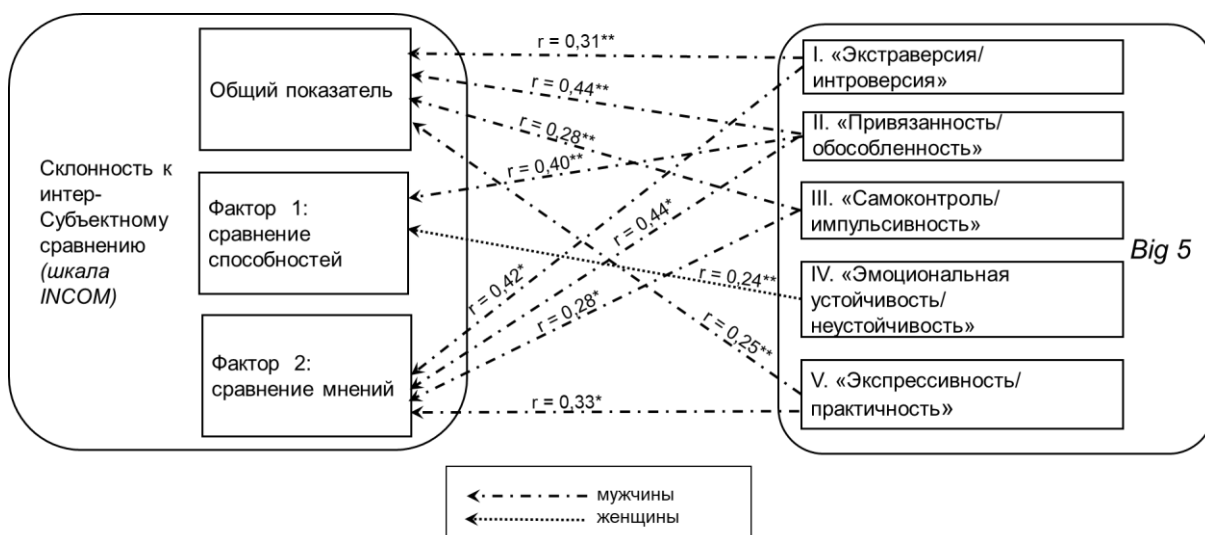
Склонность к интер-Субъектному сравнению *(шкала INCOM)*

Общий показатель

Фактор 1: сравнение способностей

Фактор 2: сравнение мнений

r = 0,31**

r = 0,44**

r = 0,28**

r = 0,40**

r = 0,44*

r = 0,42*

r = 0,28*

r = 0,24**

r = 0,25**

r = 0,33*

I. «Экстраверсия/ интроверсия»

II. «Привязанность/ обособленность»

III. «Самоконтроль/ импульсивность»

IV. «Эмоциональная устойчивость/ неустойчивость»

V. «Экспрессивность/ практичность»

*Big 5*

мужчины

женщины